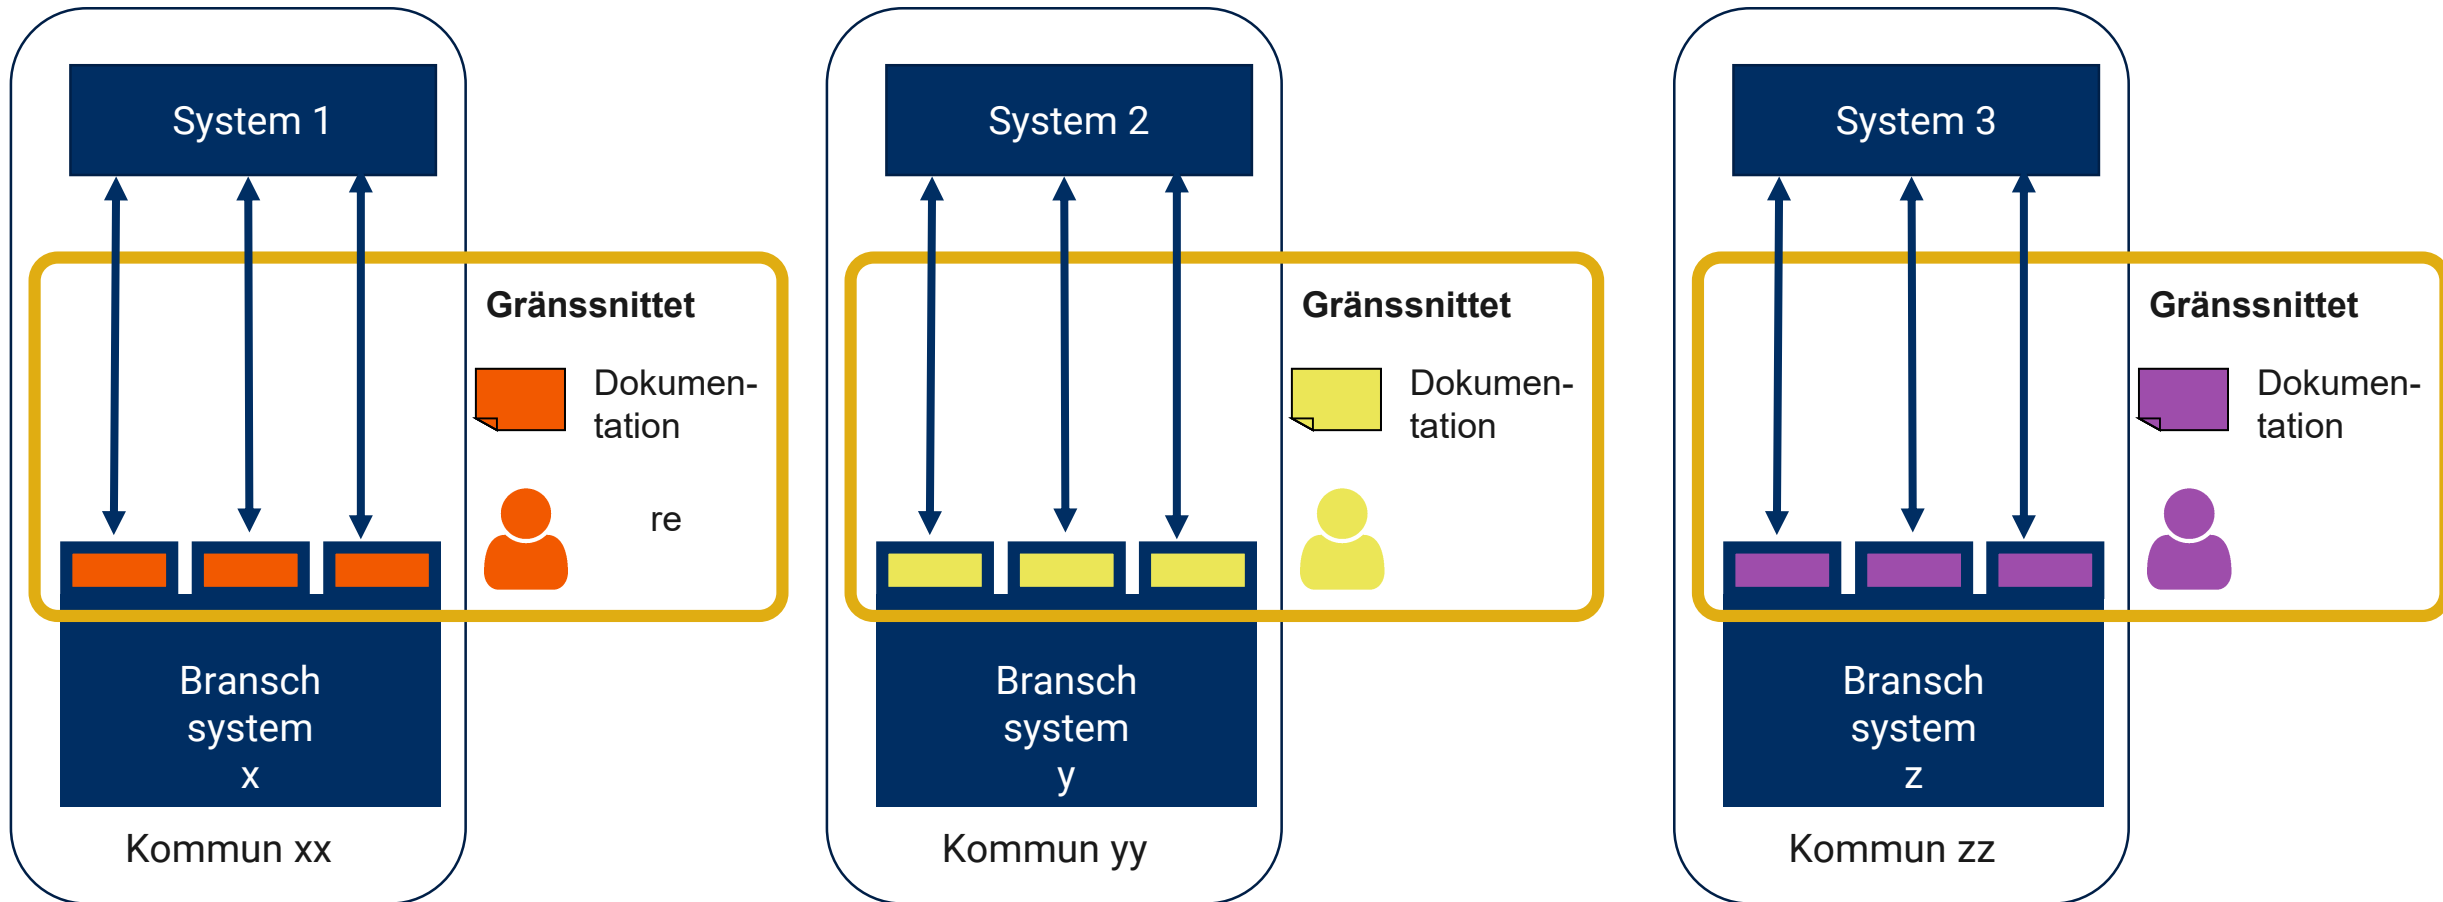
System 1

Gränssnittet

Dokumentation

re

Bransch system x

Kommun xx

System 2

Gränssnittet

Dokumentation

Bransch system y

Kommun yy

System 3

Gränssnittet

Dokumentation

Bransch system z

Kommun zz